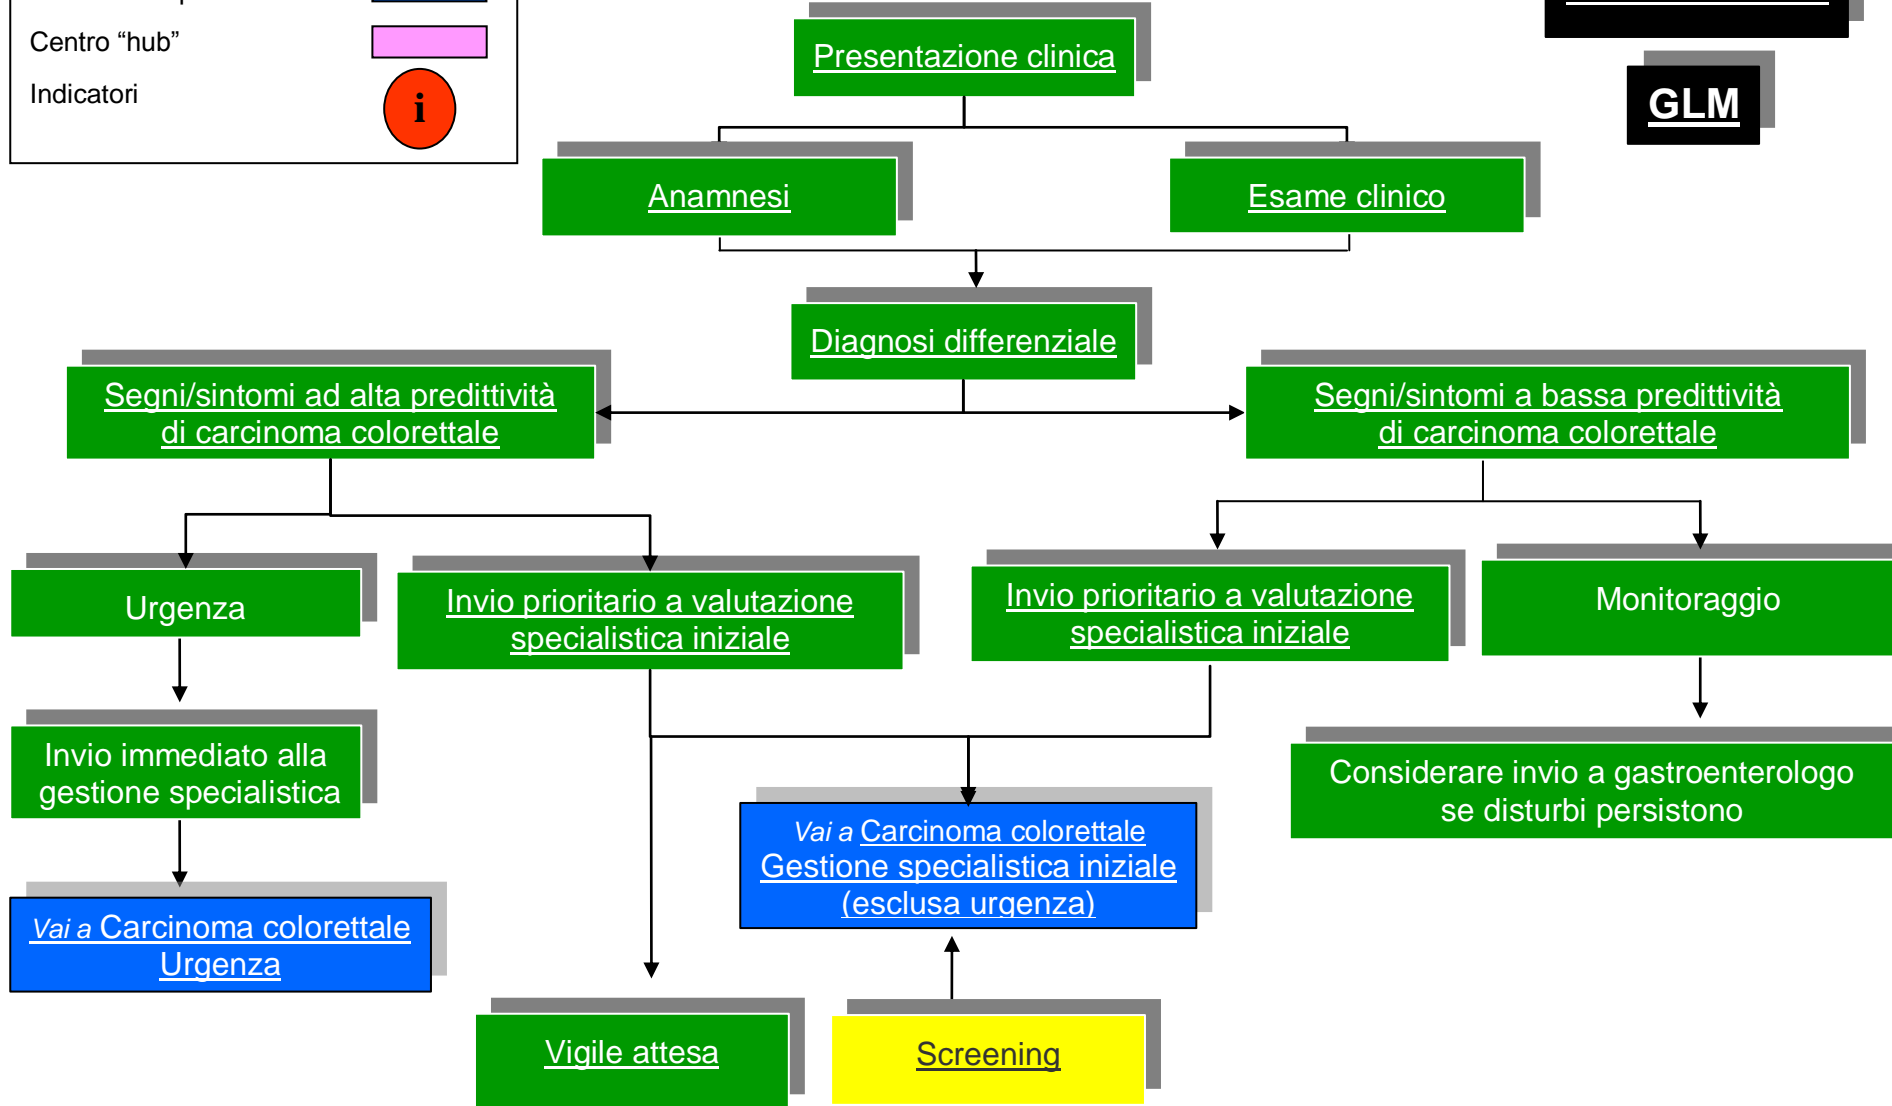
Centro “hub”

Indicatori

i

Presentazione clinica

GLM

Anamnesi

Esame clinico

Diagnosi differenziale

Segni/sintomi ad alta predittività di carcinoma colorettale

Segni/sintomi a bassa predittività di carcinoma colorettale

Urgenza

Invio prioritario a valutazione specialistica iniziale

Invio prioritario a valutazione specialistica iniziale

Monitoraggio

Invio immediato alla gestione specialistica

Considerare invio a gastroenterologo se disturbi persistono

Vai a Carcinoma colorettale Gestione specialistica iniziale (esclusa urgenza)

Vai a Carcinoma colorettale Urgenza

Vigile attesa

Screening